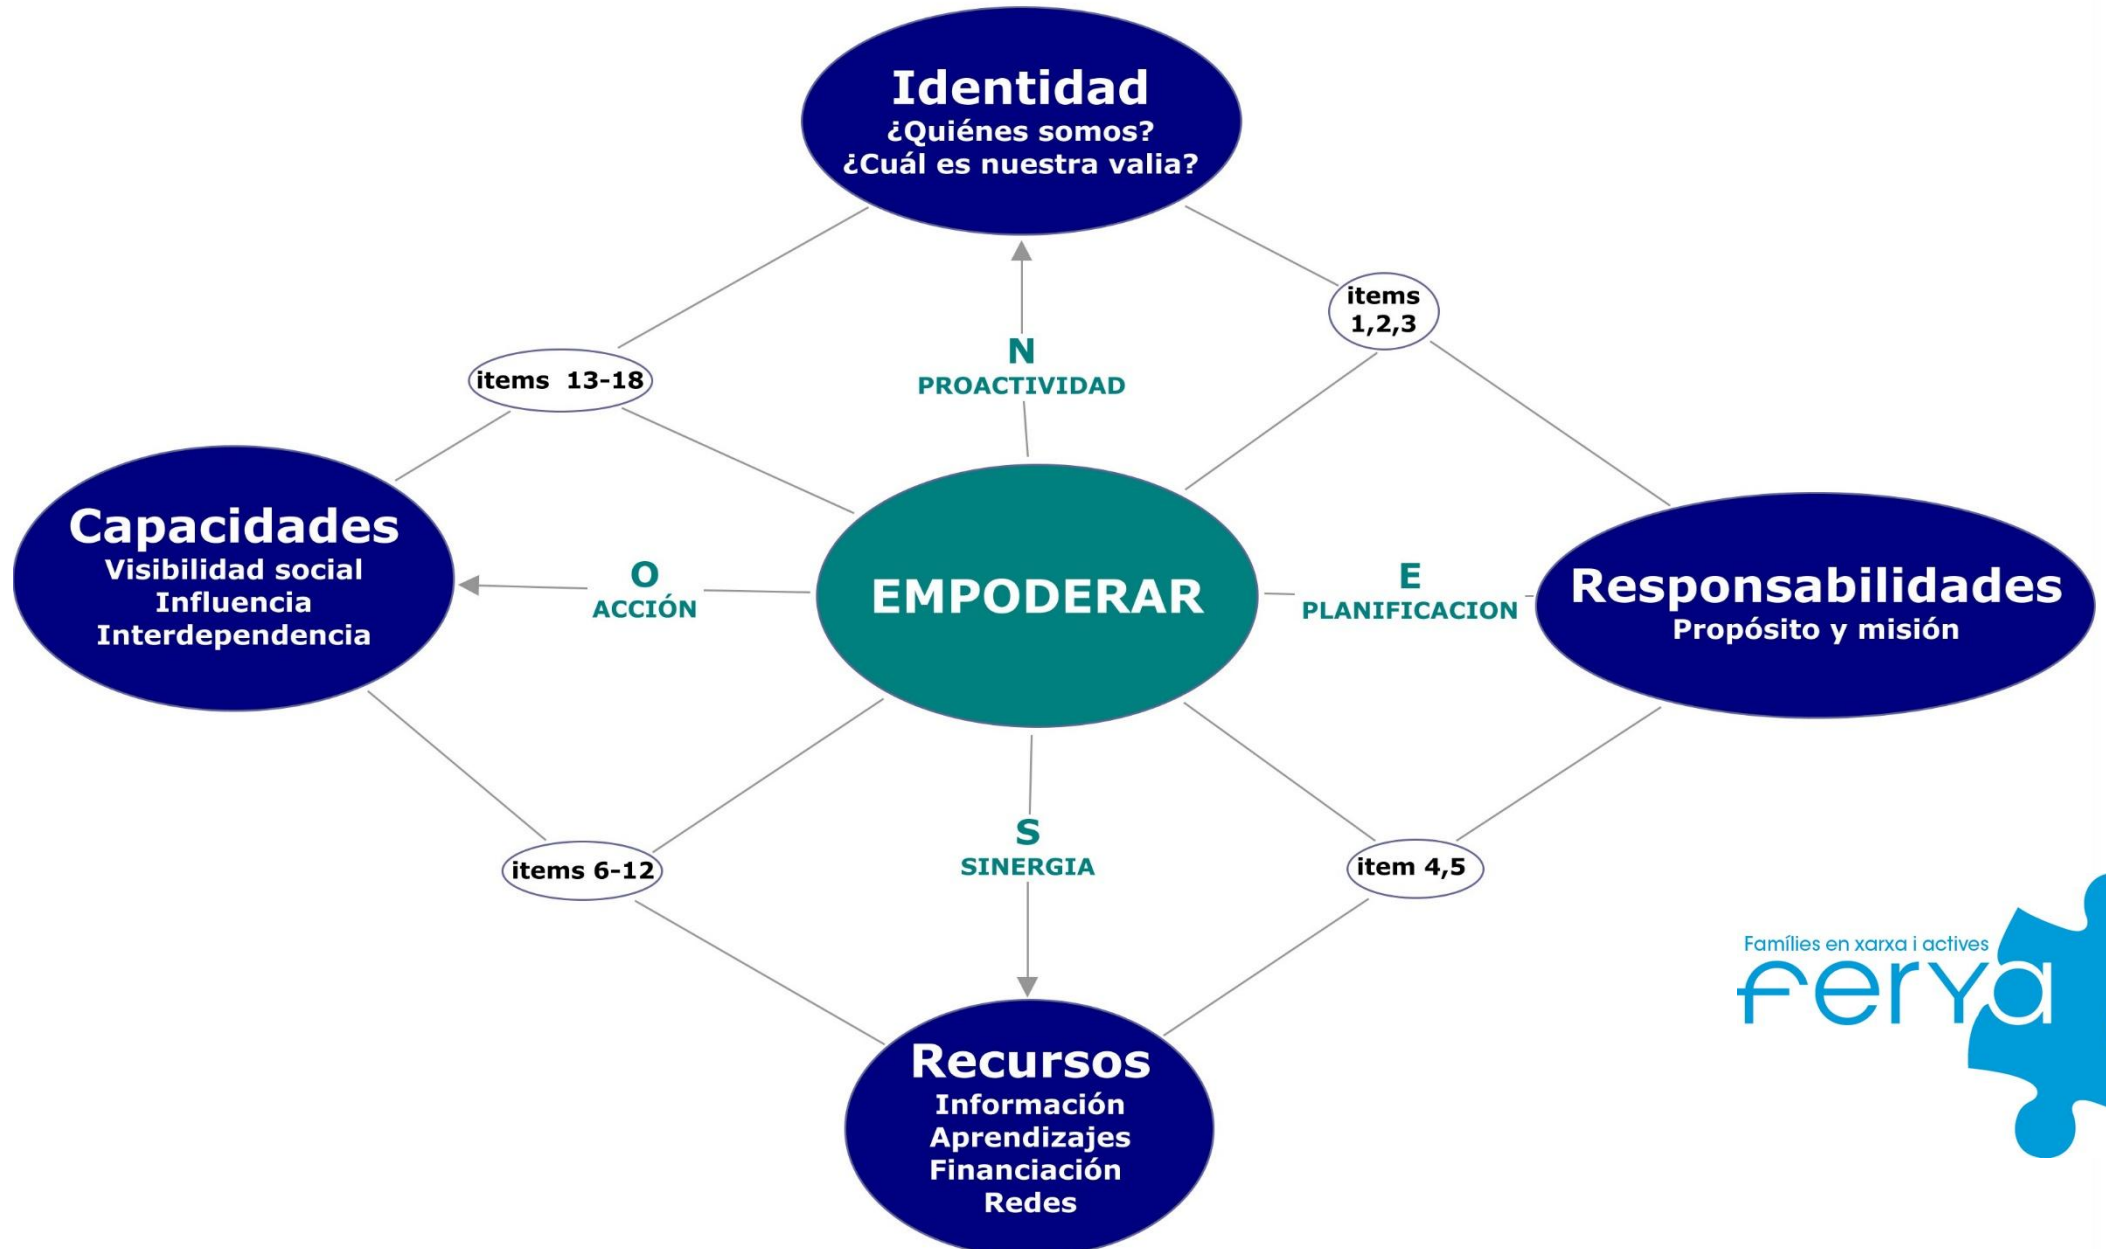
Identidad
¿Quiénes somos?
¿Cuál es nuestra valia?

items 1,2,3

items 13-18

N
PROACTIVIDAD

Capacidades
Visibilidad social
Influencia
Interdependencia

O
ACCIÓN

EMPODERAR

E
PLANIFICACION

Responsabilidades
Propósito y misión

S
SINERGIA

items 6-12

item 4,5

Recursos
Información
Aprendizajes
Financiación
Redes

Famílies en xarxa i actives
ferya